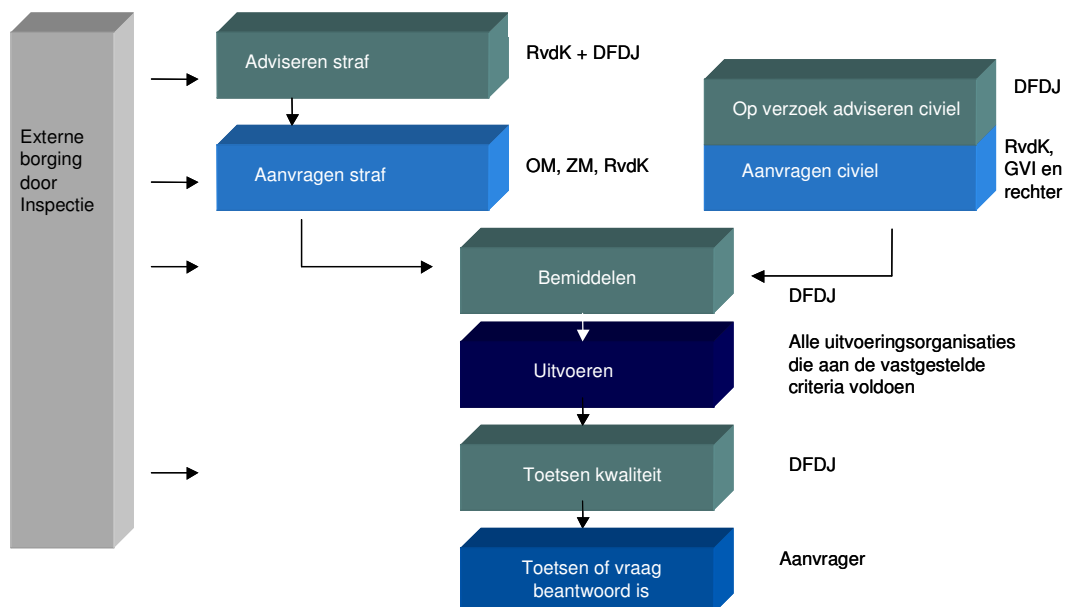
Externe borging door Inspectie

Adviseren straf

RvdK + DFDJ

Aanvragen straf

OM, ZM, RvdK

Op verzoek adviseren civiel

DFDJ

Aanvragen civiel

RvdK, GVI en rechter

Bemiddelen

DFDJ

Uitvoeren

Alle uitvoeringsorganisaties die aan de vastgestelde criteria voldoen

Toetsen kwaliteit

DFDJ

Toetsen of vraag beantwoord is

Aanvrager